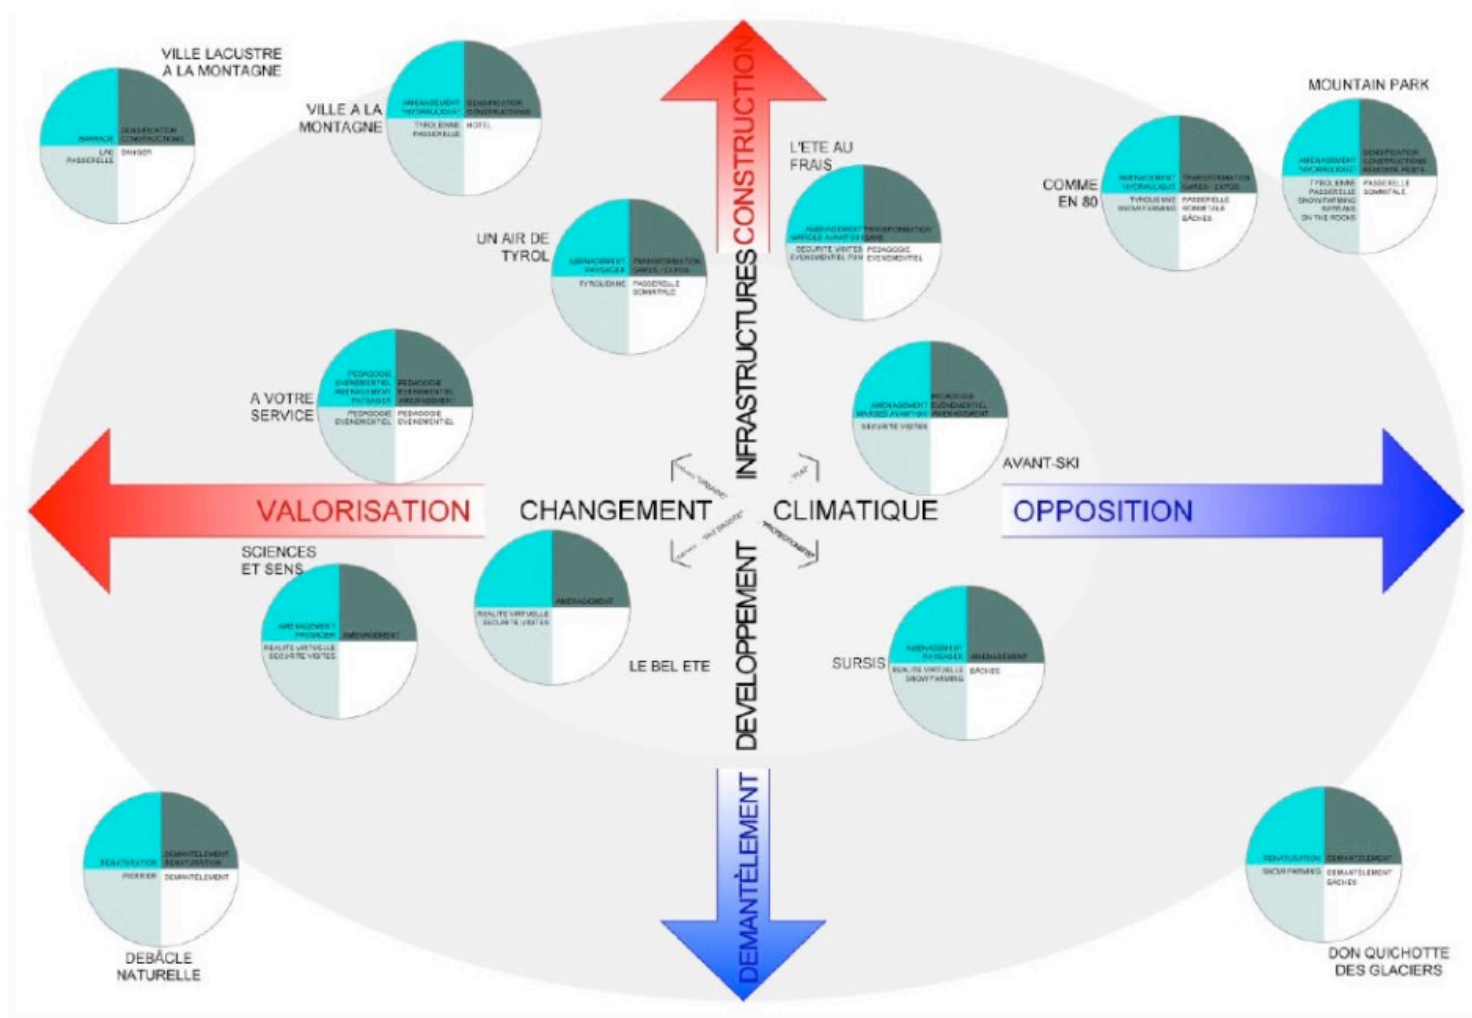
VILLE LACUSTRE A LA MONTAGNE

BARRAGE | DENSIFICATION CONSTRUCTIONS
LAC PASSERELLE | DANGER

VILLE A LA MONTAGNE

AMENAGEMENT "HYDRAULIQUE" | DENSIFICATION CONSTRUCTIONS
TYROLIENNE PASSERELLE | HOTEL

INFRASTRUCTURES CONSTRUCTION

L'ETE AU FRAIS

AMENAGEMENT SERVICES AVANT-SKI | TRANSFORMATION GARES
SECURITE VISITES EVENEMENTIEL FUN | PEDAGOGIE EVENEMENTIEL

COMME EN 80

AMENAGEMENT "HYDRAULIQUE" | TRANSFORMATION GARES - EXPOS
TYROLIENNE SNOWFARMING | PASSERELLE SOMMITALE BACHES

MOUNTAIN PARK

AMENAGEMENT "HYDRAULIQUE" | DENSIFICATION CONSTRUCTIONS REMONTE PENTE
TYROLIENNE PASSERELLE SNOWFARMING BATTEAUX ON THE ROCKS | PASSERELLE SOMMITALE

UN AIR DE TYROL

AMENAGEMENT PAYSAGER | TRANSFORMATION GARES / EXPOS
TYROLIENNE | PASSERELLE SOMMITALE

A VOTRE SERVICE

PEDAGOGIE EVENEMENTIEL AMENAGEMENT PAYSAGER | PEDAGOGIE EVENEMENTIEL AMENAGEMENT
PEDAGOGIE EVENEMENTIEL | PEDAGOGIE EVENEMENTIEL

AMENAGEMENT SERVICES AVANT-SKI | PEDAGOGIE EVENEMENTIEL AMENAGEMENT
SECURITE VISITES

AVANT-SKI

VALORISATION

CHANGEMENT CLIMATIQUE

OPPOSITION

SCIENCES ET SENS

AMENAGEMENT PAYSAGER | AMENAGEMENT
REALITE VIRTUELLE SECURITE VISITES

AMENAGEMENT
REALITE VIRTUELLE SECURITE VISITES

LE BEL ETE

DEVELOPPEMENT

SURSIS

AMENAGEMENT PAYSAGER | AMENAGEMENT
REALITE VIRTUELLE SNOWFARMING | BACHES

DEMANTÈLEMENT

RENATURATION | DEMANTELEMENT RENATURATION
PIERRIER | DEMANTELEMENT

DEBÂCLE NATURELLE

RENATURATION | DEMANTELEMENT
SNOWFARMING | DEMANTELEMENT BACHES

DON QUICHOTTE DES GLACIERS